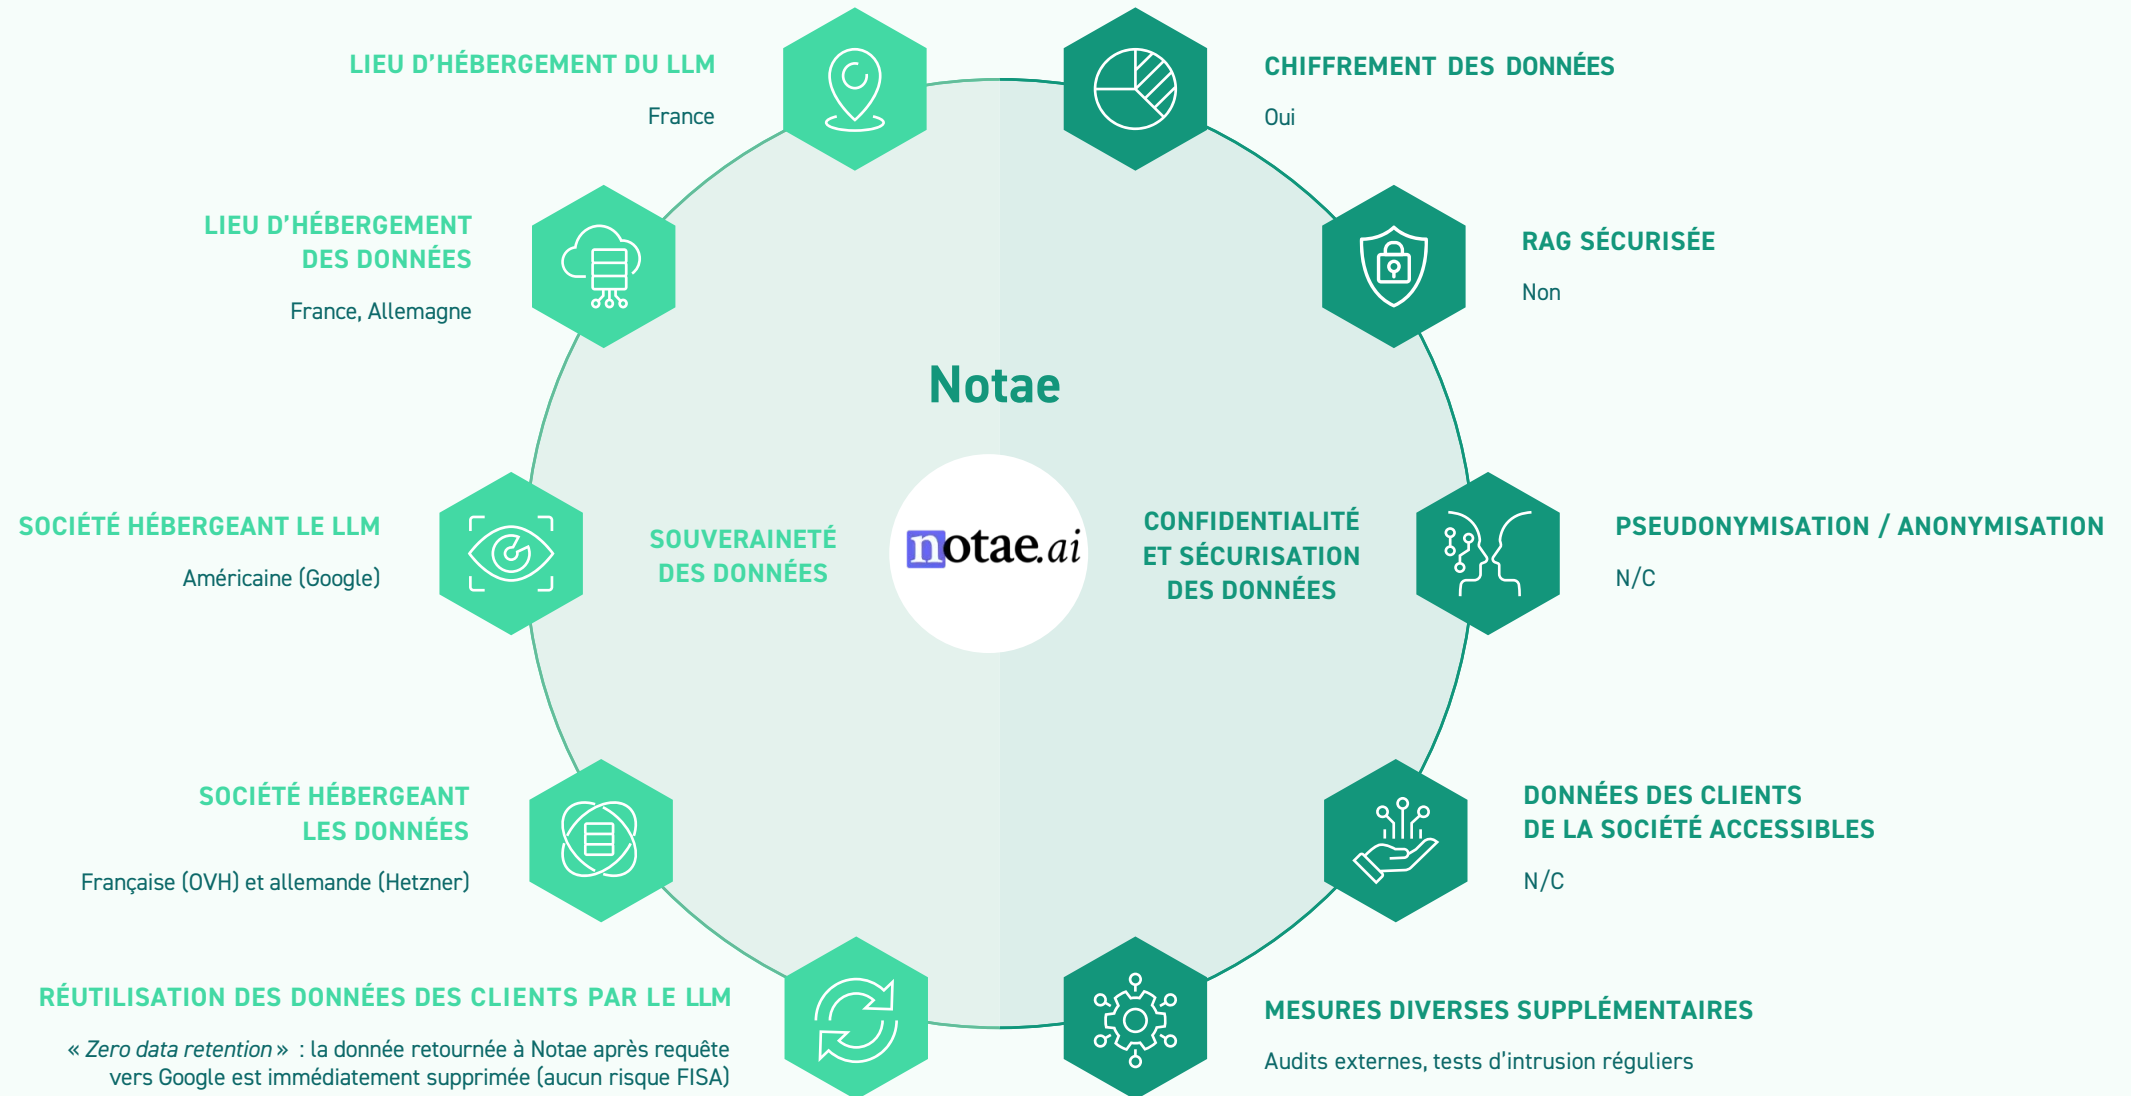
LIEU D'HÉBERGEMENT DU LLM

France

LIEU D'HÉBERGEMENT DES DONNÉES

France, Allemagne

SOCIÉTÉ HÉBERGEANT LE LLM

Américaine (Google)

SOCIÉTÉ HÉBERGEANT LES DONNÉES

Française (OVH) et allemande (Hetzner)

RÉUTILISATION DES DONNÉES DES CLIENTS PAR LE LLM

« *Zero data retention* » : la donnée retournée à Notae après requête vers Google est immédiatement supprimée (aucun risque FISA)

Notae

SOUVERAINETÉ DES DONNÉES

notae.ai

CONFIDENTIALITÉ ET SÉCURISATION DES DONNÉES

CHIFFREMENT DES DONNÉES

Oui

RAG SÉCURISÉE

Non

PSEUDONYMISATION / ANONYMISATION

N/C

DONNÉES DES CLIENTS DE LA SOCIÉTÉ ACCESSIBLES

N/C

MESURES DIVERSES SUPPLÉMENTAIRES

Audits externes, tests d'intrusion réguliers